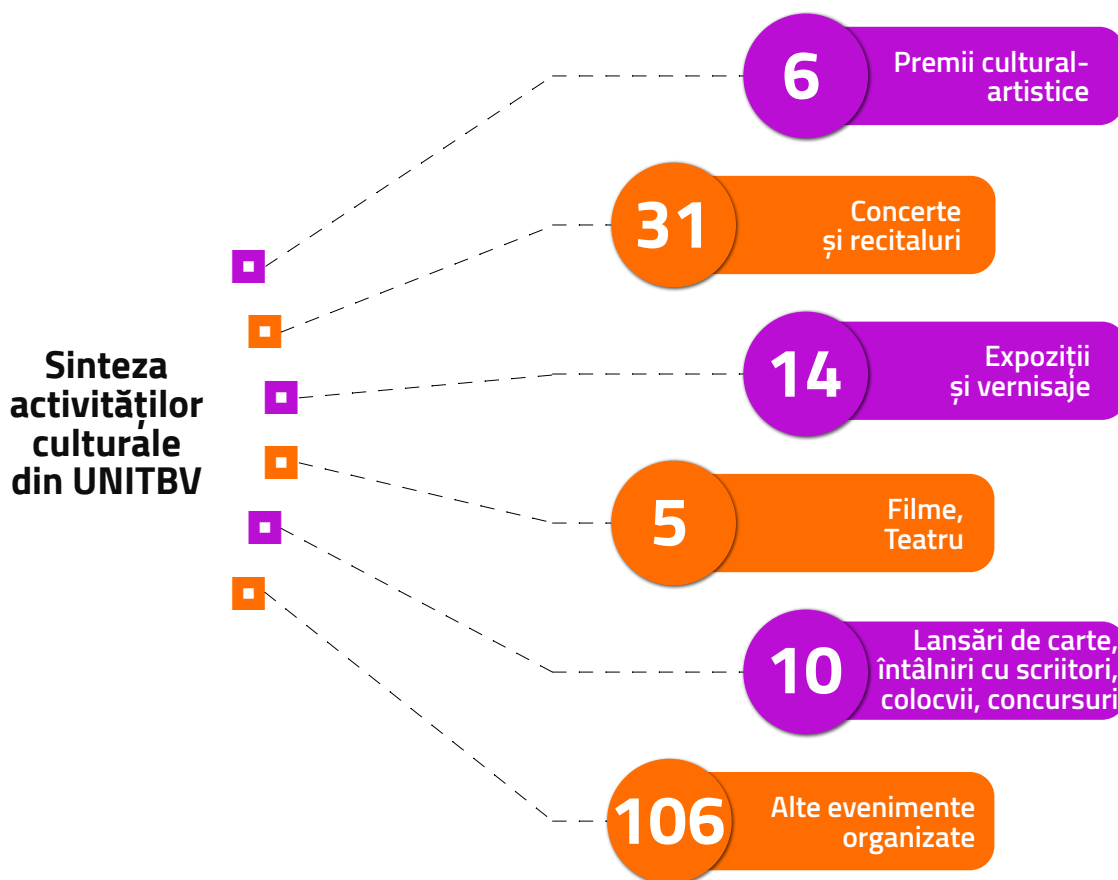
Sinteza activităților culturale din UNITBV

6
Premii cultural-artistice

31
Concerte și recitaluri

14
Expoziții și vernisaje

5
Filme, Teatru

10
Lansări de carte, întâlniri cu scriitori, colocvii, concursuri

106
Alte evenimente organizate